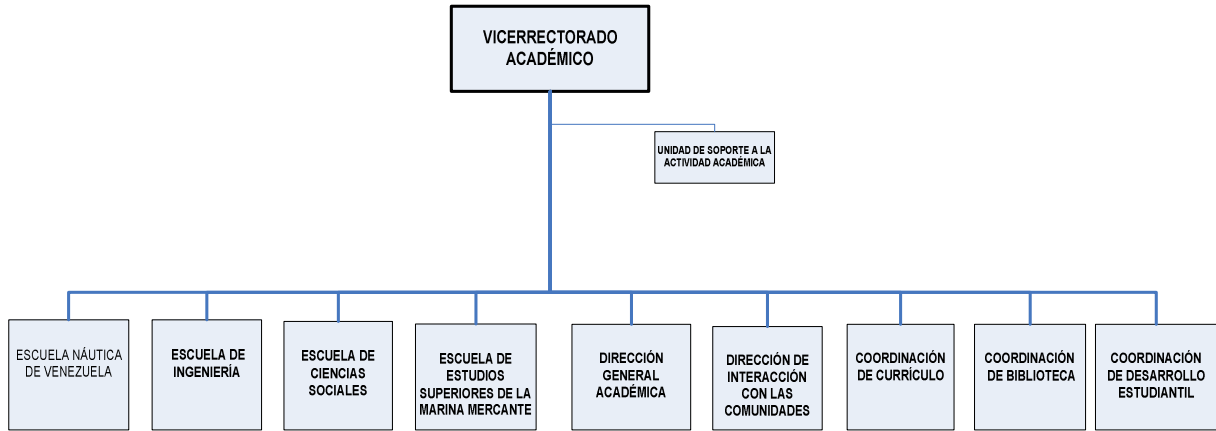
VICERRECTORADO ACADÉMICO

UNIDAD DE SOPORTE A LA ACTIVIDAD ACADÉMICA

ESCUELA NÁUTICA DE VENEZUELA

ESCUELA DE INGENIERÍA

ESCUELA DE CIENCIAS SOCIALES

ESCUELA DE ESTUDIOS SUPERIORES DE LA MARINA MERCANTE

DIRECCIÓN GENERAL ACADÉMICA

DIRECCIÓN DE INTERACCIÓN CON LAS COMUNIDADES

COORDINACIÓN DE CURRÍCULO

COORDINACIÓN DE BIBLIOTECA

COORDINACIÓN DE DESARROLLO ESTUDIANTIL